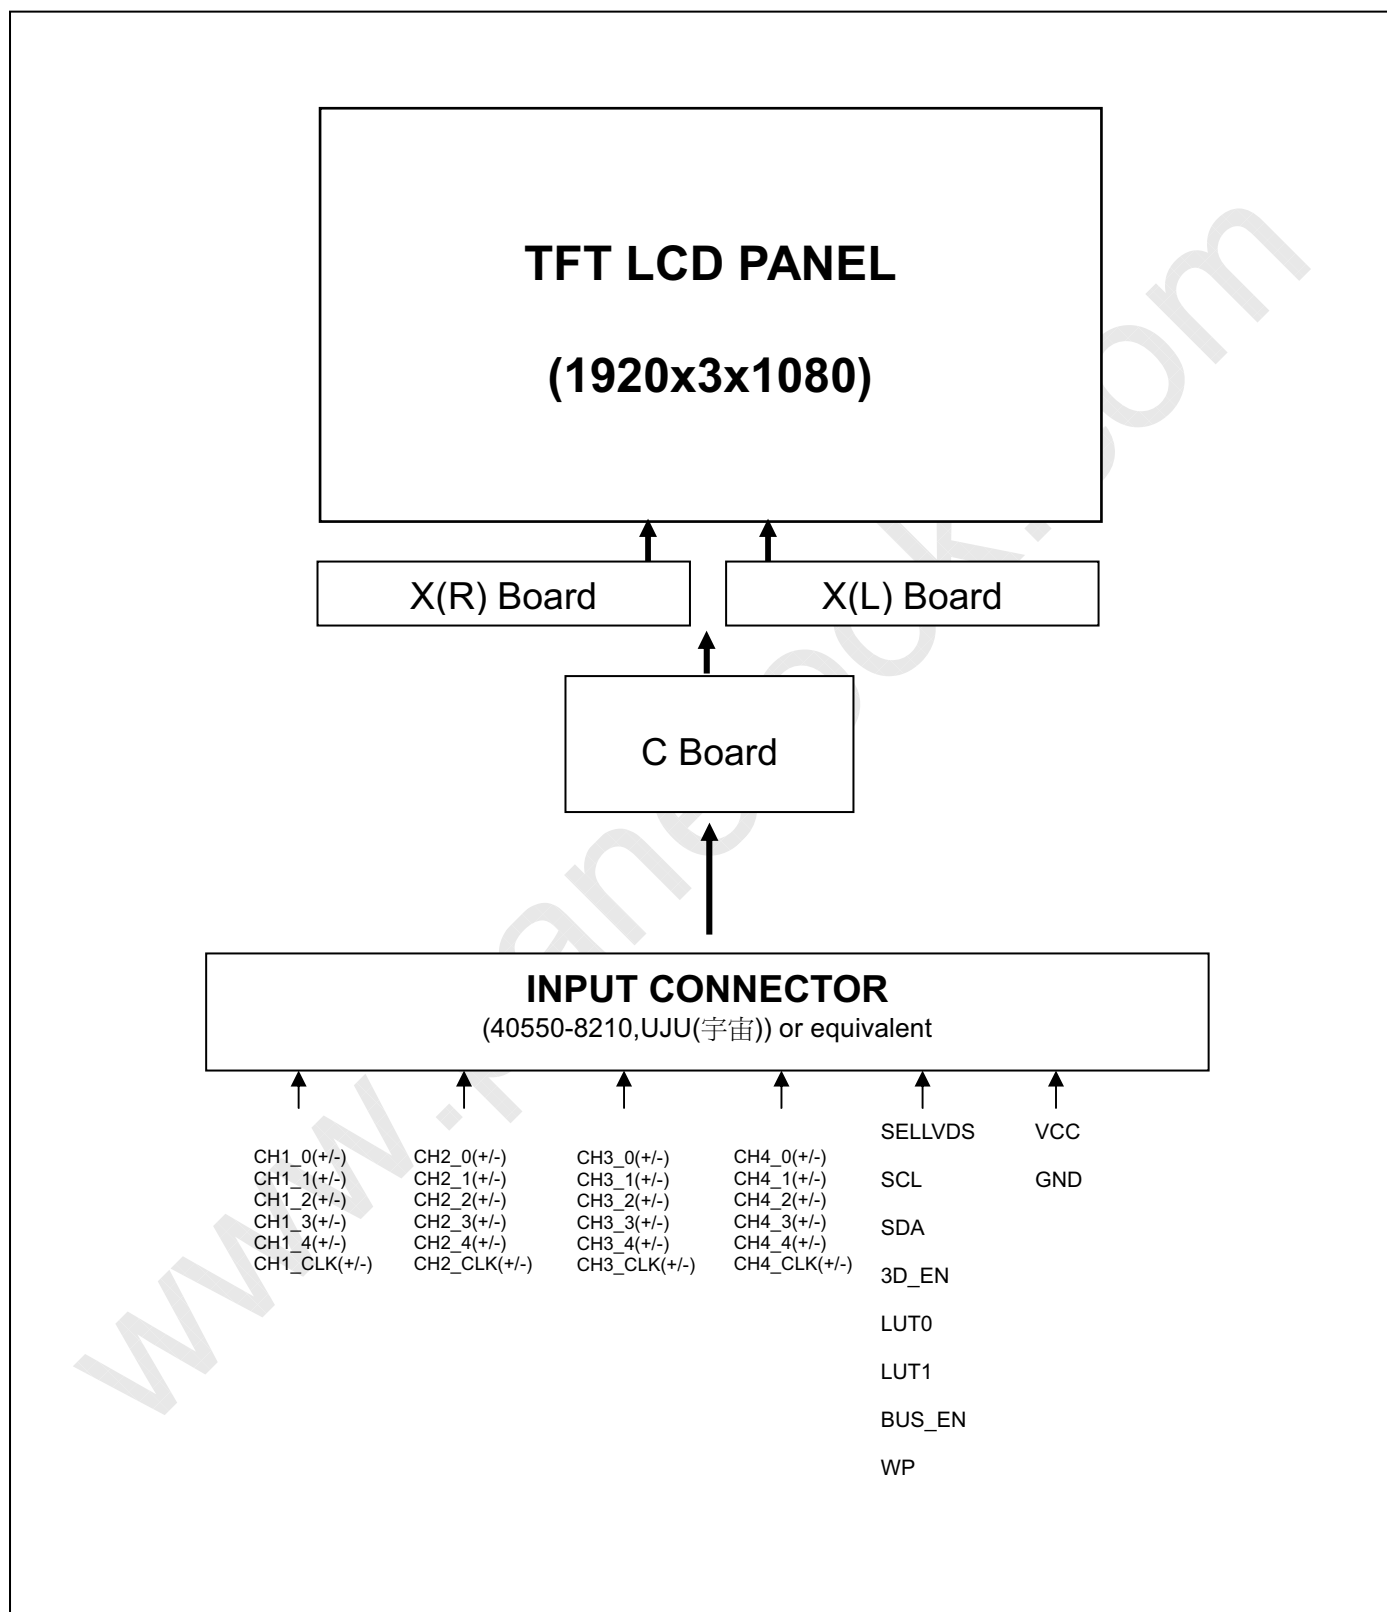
TFT LCD PANEL

(1920x3x1080)

X(R) Board

X(L) Board

C Board

INPUT CONNECTOR
(40550-8210,UJU(宇宙)) or equivalent

CH1_0(+/-)
CH1_1(+/-)
CH1_2(+/-)
CH1_3(+/-)
CH1_4(+/-)
CH1_CLK(+/-)

CH2_0(+/-)
CH2_1(+/-)
CH2_2(+/-)
CH2_3(+/-)
CH2_4(+/-)
CH2_CLK(+/-)

CH3_0(+/-)
CH3_1(+/-)
CH3_2(+/-)
CH3_3(+/-)
CH3_4(+/-)
CH3_CLK(+/-)

CH4_0(+/-)
CH4_1(+/-)
CH4_2(+/-)
CH4_3(+/-)
CH4_4(+/-)
CH4_CLK(+/-)

SELLVDS
SCL
SDA
3D_EN
LUT0
LUT1
BUS_EN
WP

VCC
GND